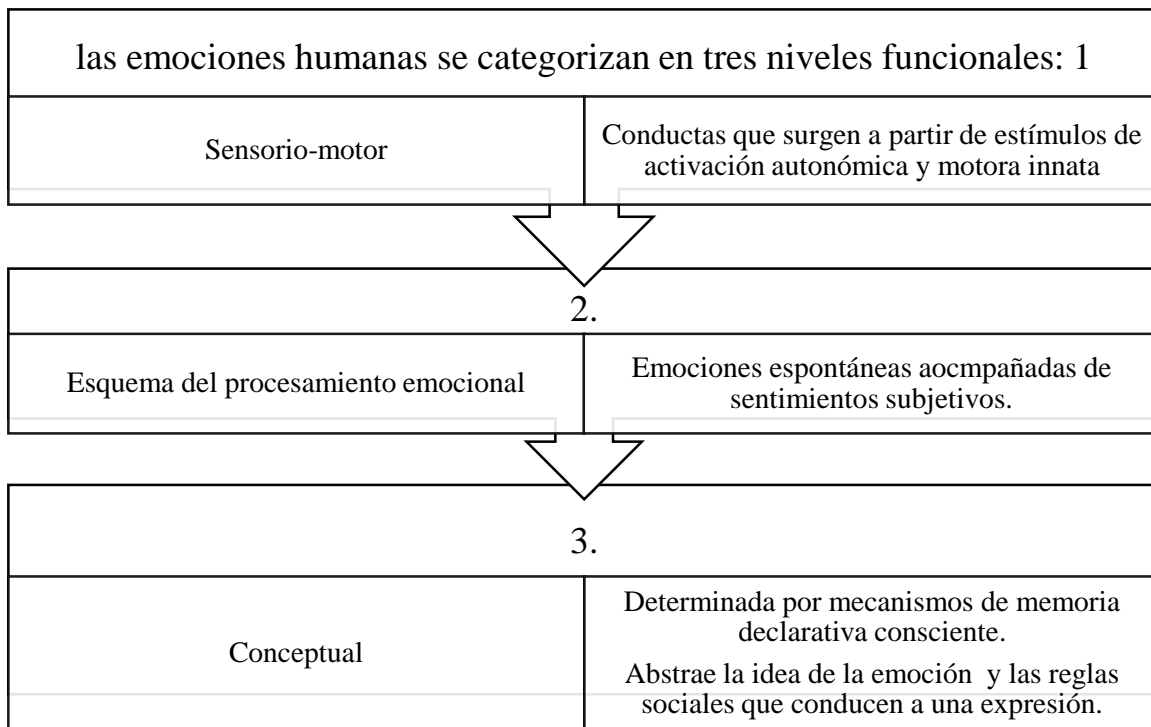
las emociones humanas se categorizan en tres niveles funcionales: 1

| Sensorio-motor | Conductas que surgen a partir de estímulos de activación autonómica y motora innata |
|---|---|

2.

| Esquema del procesamiento emocional | Emociones espontáneas aocmpañadas de sentimientos subjetivos. |
|---|---|

3.

| Conceptual | Determinada por mecanismos de memoria declarativa consciente. Abstrae la idea de la emoción y las reglas sociales que conducen a una expresión. |
|---|---|